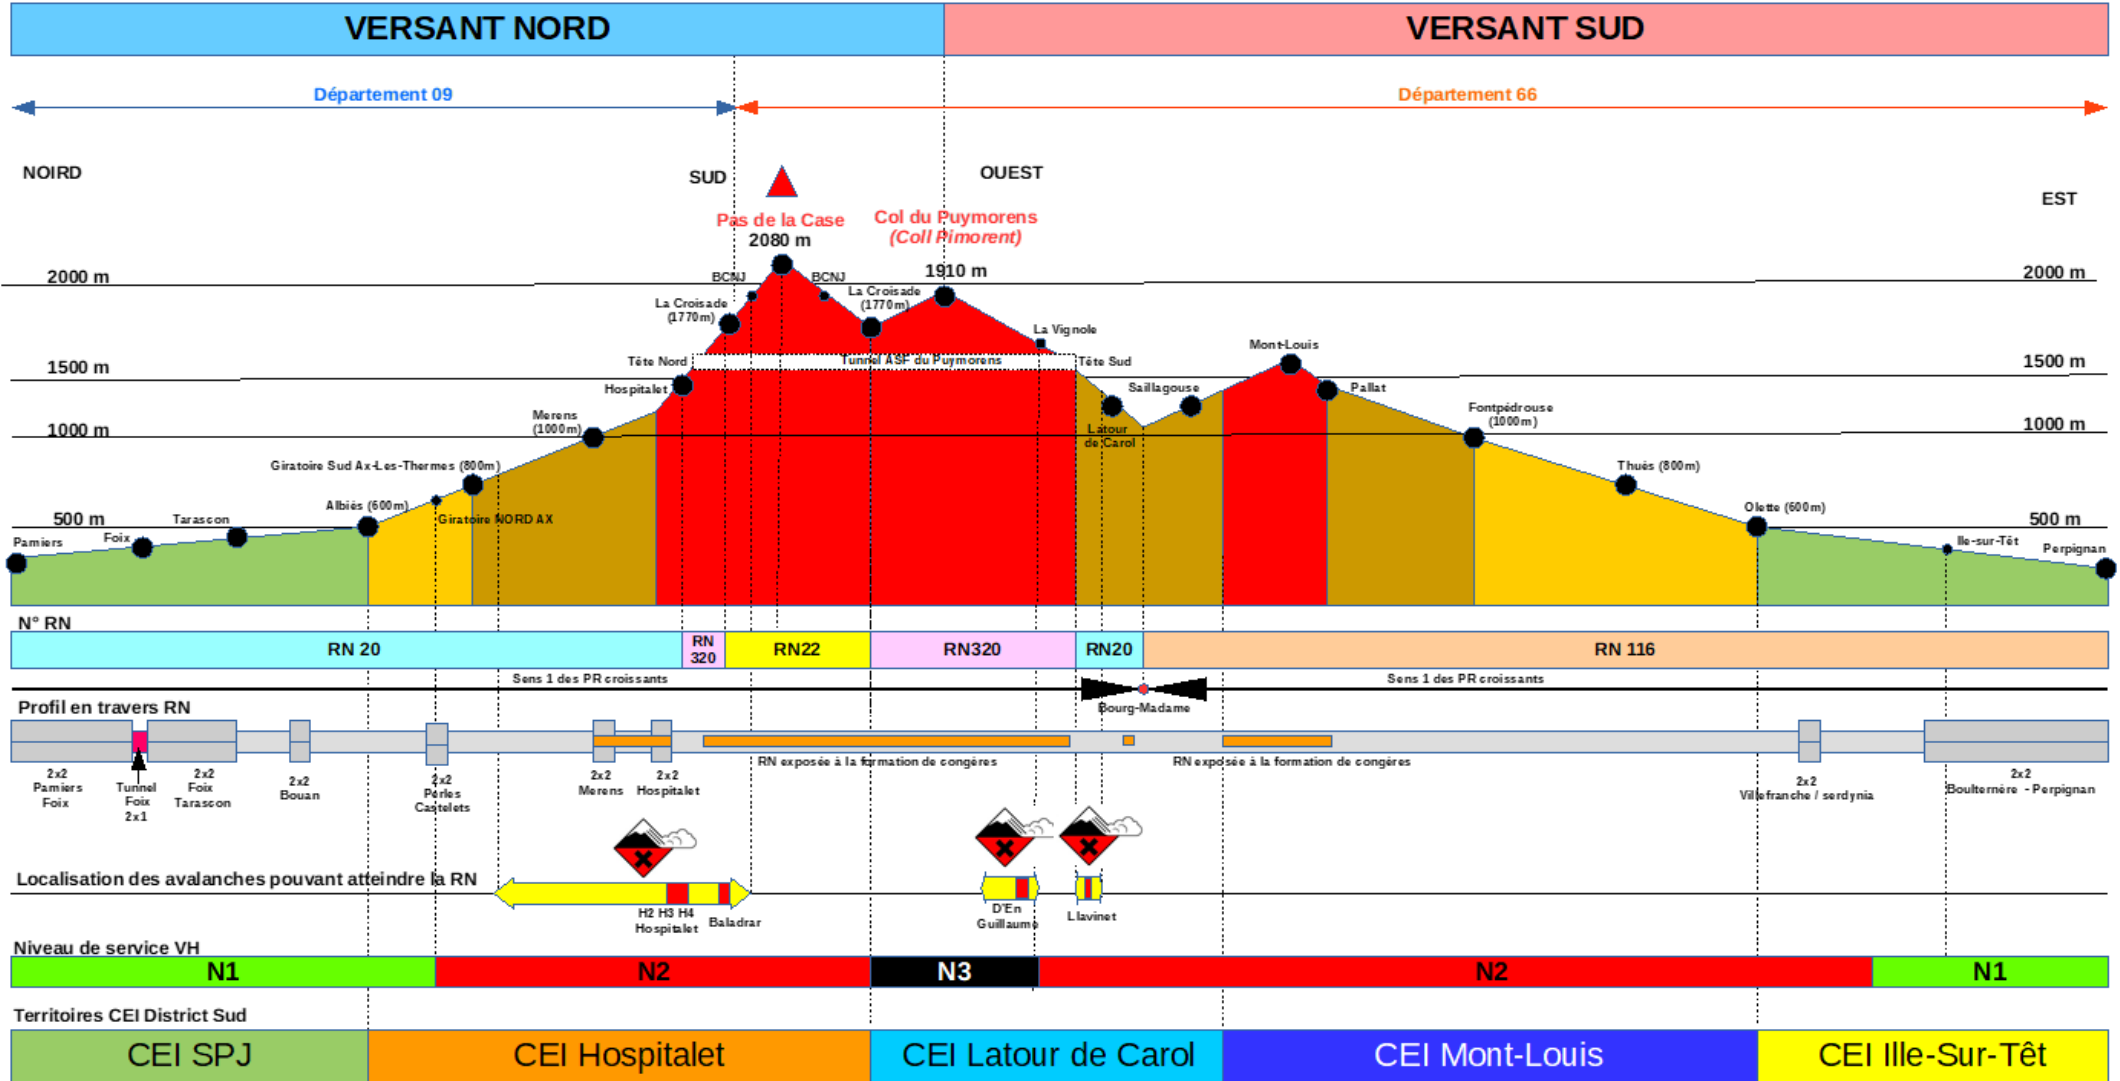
VERSANT NORD

VERSANT SUD

Département 09

Département 66

NOIRD

SUD

OUEST

EST

Pas de la Case
2080 m

Col du Puymorens
(Coll Pimorent)
1910 m

2000 m

2000 m

BCNJ

BCNJ

La Croisade (1770m)

La Croisade (1770m)

La Vignole

Tête Nord

Tunnel ASF du Puymorens

Tête Sud

Mont-Louis

1500 m

1500 m

Hospitalet

Saillagouse

Pallat

Merens (1000m)

Latour de Carol

Fontpédrouse (1000m)

1000 m

1000 m

Giratoire Sud Ax-Les-Thermes (800m)

Thuès (800m)

Albiès (600m)

Giratoire NORD AX

Olette (600m)

500 m

Tarascon

500 m

Pamiers

Foix

Ile-sur-Têt

Perpignan

N° RN

| RN 20 | RN 320 | RN22 | RN320 | RN20 | RN 116 |
|---|---|---|---|---|---|

Sens 1 des PR croissants

Sens 1 des PR croissants

Bourg-Madame

Profil en travers RN

RN exposée à la formation de congères

RN exposée à la formation de congères

2x2 Pamiers Foix

Tunnel Foix 2x1

2x2 Foix Tarascon

2x2 Bouan

2x2 Perles Castelets

2x2 Merens

2x2 Hospitalet

2x2 Villefranche / serdynia

2x2 Boulternère - Perpignan

Localisation des avalanches pouvant atteindre la RN

H2 H3 H4 Hospitalet

Baladrar

D'En Guillaume

Llavinet

Niveau de service VH

| N1 | N2 | N3 | N2 | N1 |
|---|---|---|---|---|

Territoires CEI District Sud

| CEI SPJ | CEI Hospitalet | CEI Latour de Carol | CEI Mont-Louis | CEI Ille-Sur-Têt |
|---|---|---|---|---|